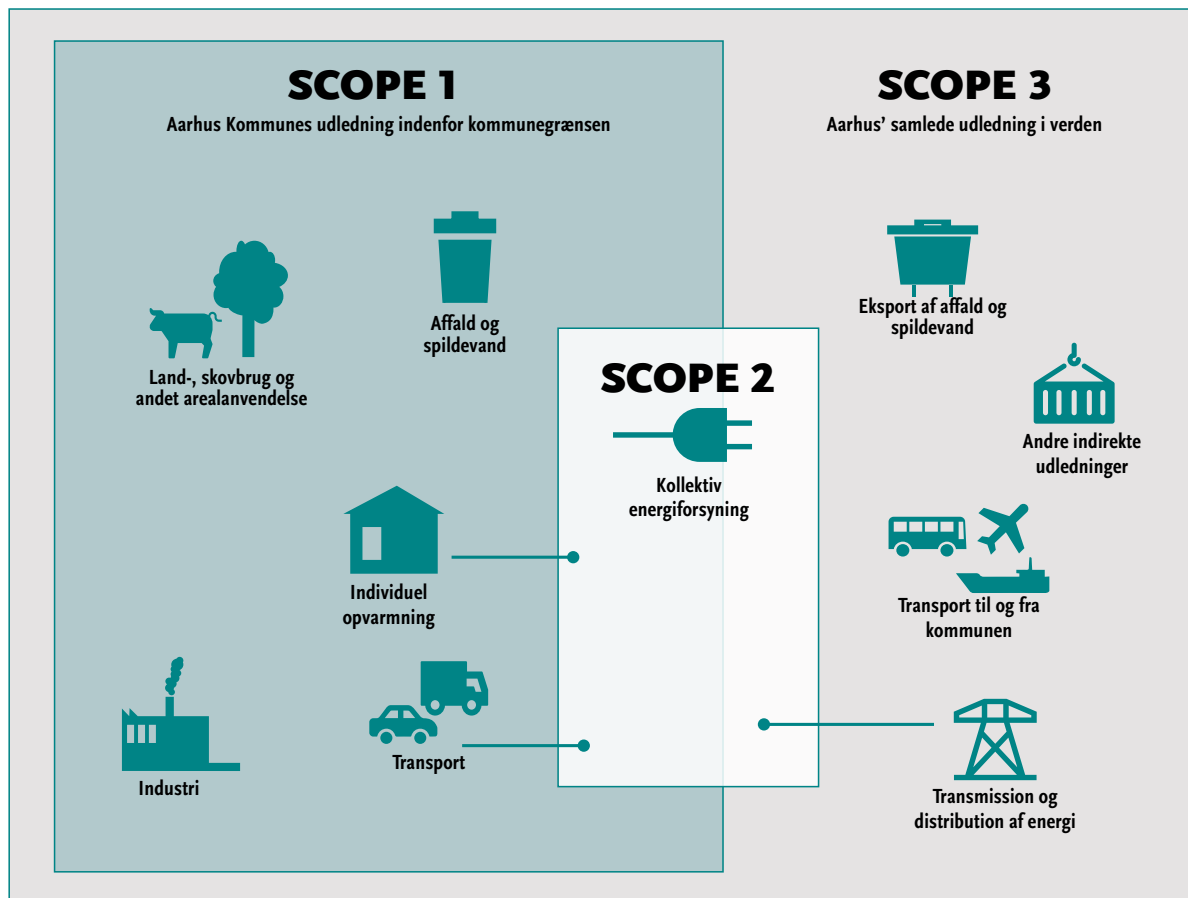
SCOPE 1
Aarhus Kommunes udledning indenfor kommunegrænsen

SCOPE 3
Aarhus' samlede udledning i verden

Land-, skovbrug og andet arealanvendelse

Affald og spildevand

SCOPE 2

Kollektiv energiforsyning

Eksport af affald og spildevand

Andre indirekte udledninger

Individuel opvarmning

Transport til og fra kommunen

Industri

Transport

Transmission og distribution af energi